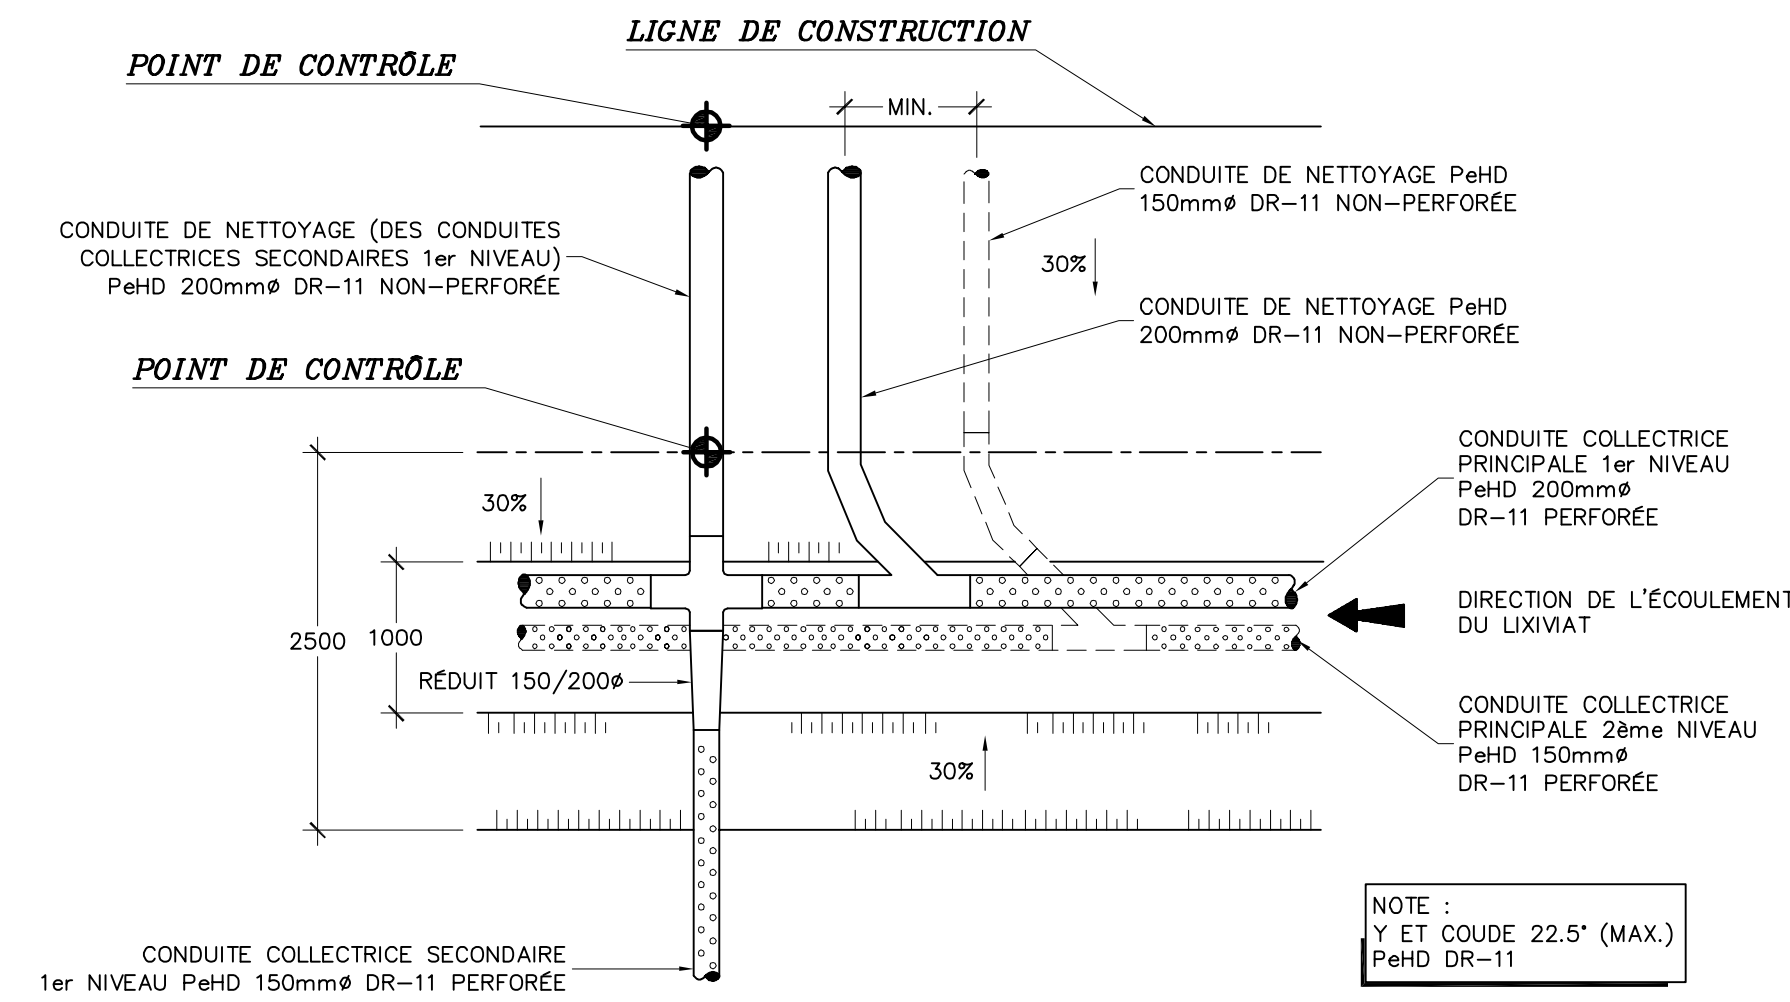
LIGNE DE CONSTRUCTION

POINT DE CONTRÔLE

MIN.

CONDUITE DE NETTOYAGE PeHD 150mmø DR–11 NON–PERFORÉE

CONDUITE DE NETTOYAGE (DES CONDUITES COLLECTRICES SECONDAIRES 1er NIVEAU) PeHD 200mmø DR–11 NON–PERFORÉE

30%

CONDUITE DE NETTOYAGE PeHD 200mmø DR–11 NON–PERFORÉE

POINT DE CONTRÔLE

CONDUITE COLLECTRICE PRINCIPALE 1er NIVEAU PeHD 200mmø DR–11 PERFORÉE

30%

DIRECTION DE L'ÉCOULEMENT DU LIXIVIAT

2500

1000

RÉDUIT 150/200ø

CONDUITE COLLECTRICE PRINCIPALE 2ème NIVEAU PeHD 150mmø DR–11 PERFORÉE

30%

NOTE :
Y ET COUDE 22.5° (MAX.)
PeHD DR–11

CONDUITE COLLECTRICE SECONDAIRE 1er NIVEAU PeHD 150mmø DR–11 PERFORÉE